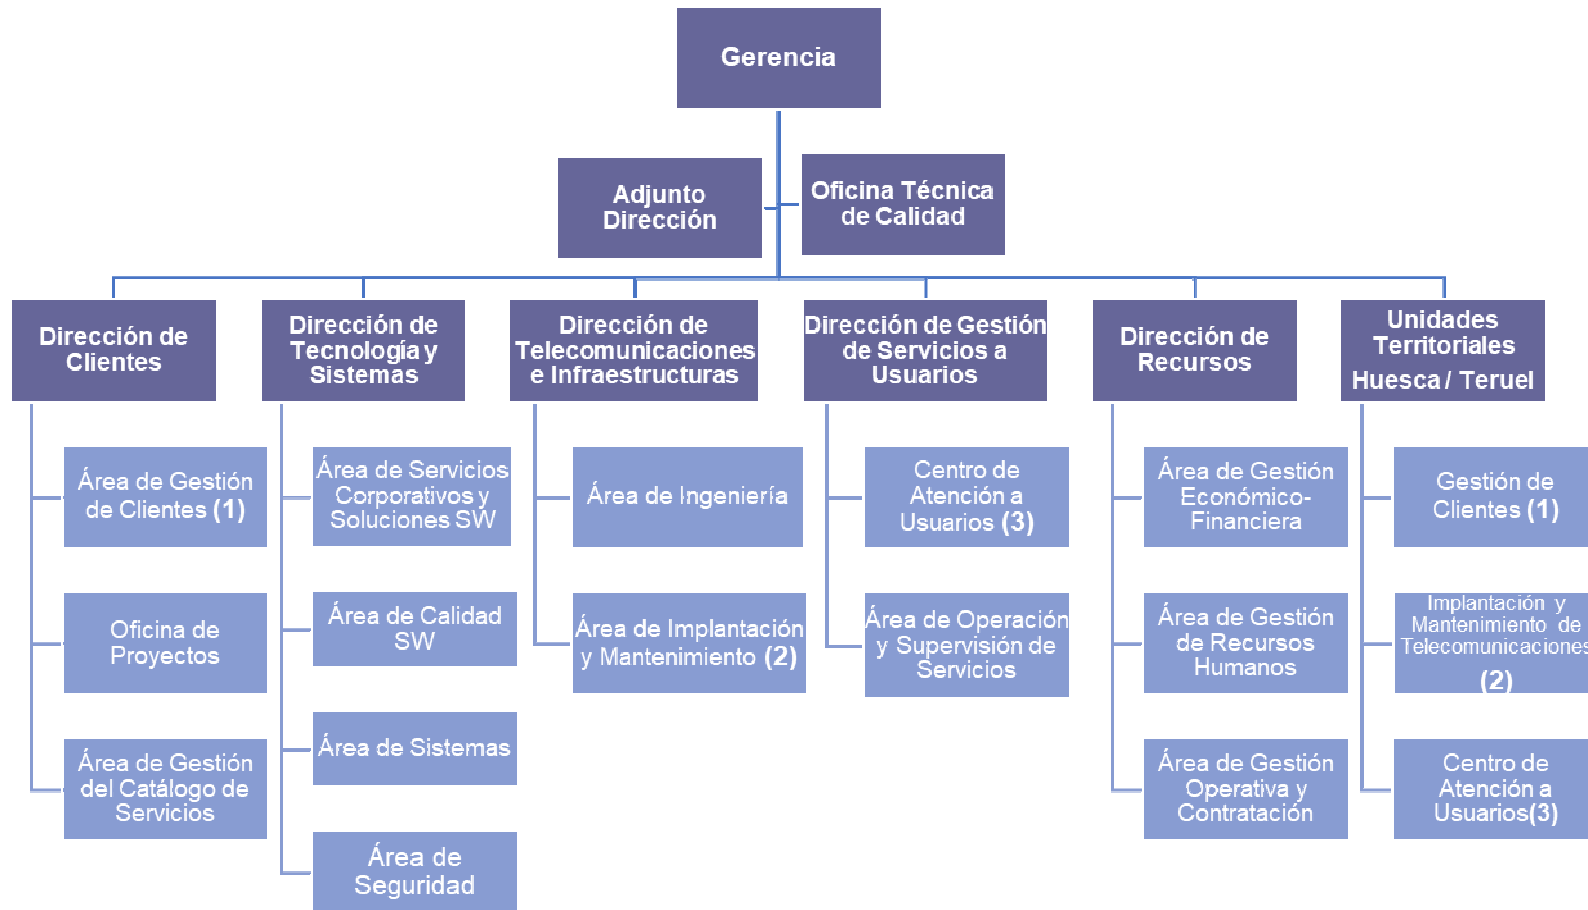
Gerencia

Adjunto Dirección

Oficina Técnica de Calidad

Dirección de Clientes

Área de Gestión de Clientes (1)

Oficina de Proyectos

Área de Gestión del Catálogo de Servicios

Dirección de Tecnología y Sistemas

Área de Servicios Corporativos y Soluciones SW

Área de Calidad SW

Área de Sistemas

Área de Seguridad

Dirección de Telecomunicaciones e Infraestructuras

Área de Ingeniería

Área de Implantación y Mantenimiento (2)

Dirección de Gestión de Servicios a Usuarios

Centro de Atención a Usuarios (3)

Área de Operación y Supervisión de Servicios

Dirección de Recursos

Área de Gestión Económico-Financiera

Área de Gestión de Recursos Humanos

Área de Gestión Operativa y Contratación

Unidades Territoriales Huesca / Teruel

Gestión de Clientes (1)

Implantación y Mantenimiento de Telecomunicaciones (2)

Centro de Atención a Usuarios(3)